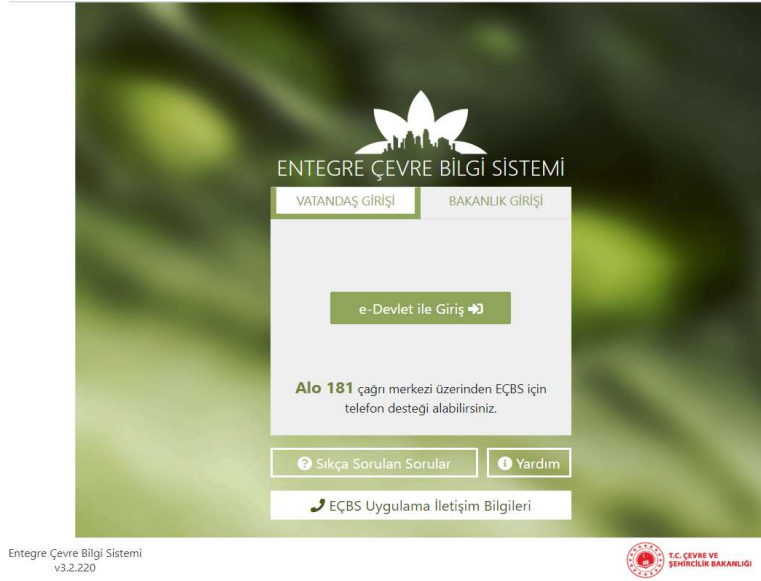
ENTEGRE ÇEVRE BİLGİ SİSTEMİ

VATANDAŞ GİRİŞİ

BAKANLIK GİRİŞİ

e-Devlet ile Giriş

Alo 181 çağrı merkezi üzerinden EÇBS için telefon desteği alabilirsiniz.

Sıkça Sorulan Sorular

Yardım

EÇBS Uygulama İletişim Bilgileri

Entegre Çevre Bilgi Sistemi
v3.2.220

T.C. ÇEVRE VE ŞEHİRCİLİK BAKANLIĞI